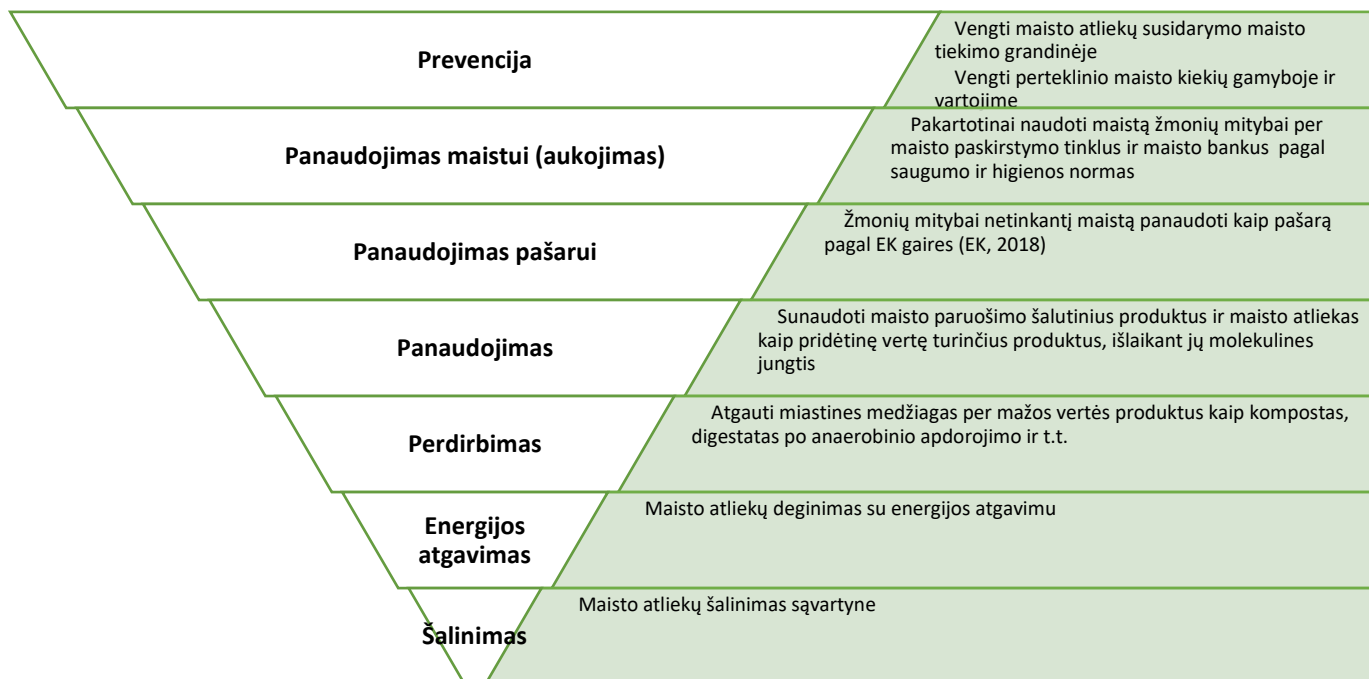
Prevencija

Vengti maisto atliekų susidarymo maisto tiekimo grandinėje
Vengti perteklinio maisto kiekių gamyboje ir vartojime

Panaudojimas maistui (aukojimas)

Pakartotinai naudoti maistą žmonių mitybai per maisto paskirstymo tinklus ir maisto bankus pagal saugumo ir higienos normas

Panaudojimas pašarui

Žmonių mitybai netinkantį maistą panaudoti kaip pašarą pagal EK gaires (EK, 2018)

Panaudojimas

Sunaudoti maisto paruošimo šalutinius produktus ir maisto atliekas kaip pridėtinę vertę turinčius produktus, išlaikant jų molekulines jungtis

Perdirbimas

Atgauti miastines medžiagas per mažos vertės produktus kaip kompostas, digestatas po anaerobinio apdorojimo ir t.t.

Energijos atgavimas

Maisto atliekų deginimas su energijos atgavimu

Šalinimas

Maisto atliekų šalinimas sąvartyne